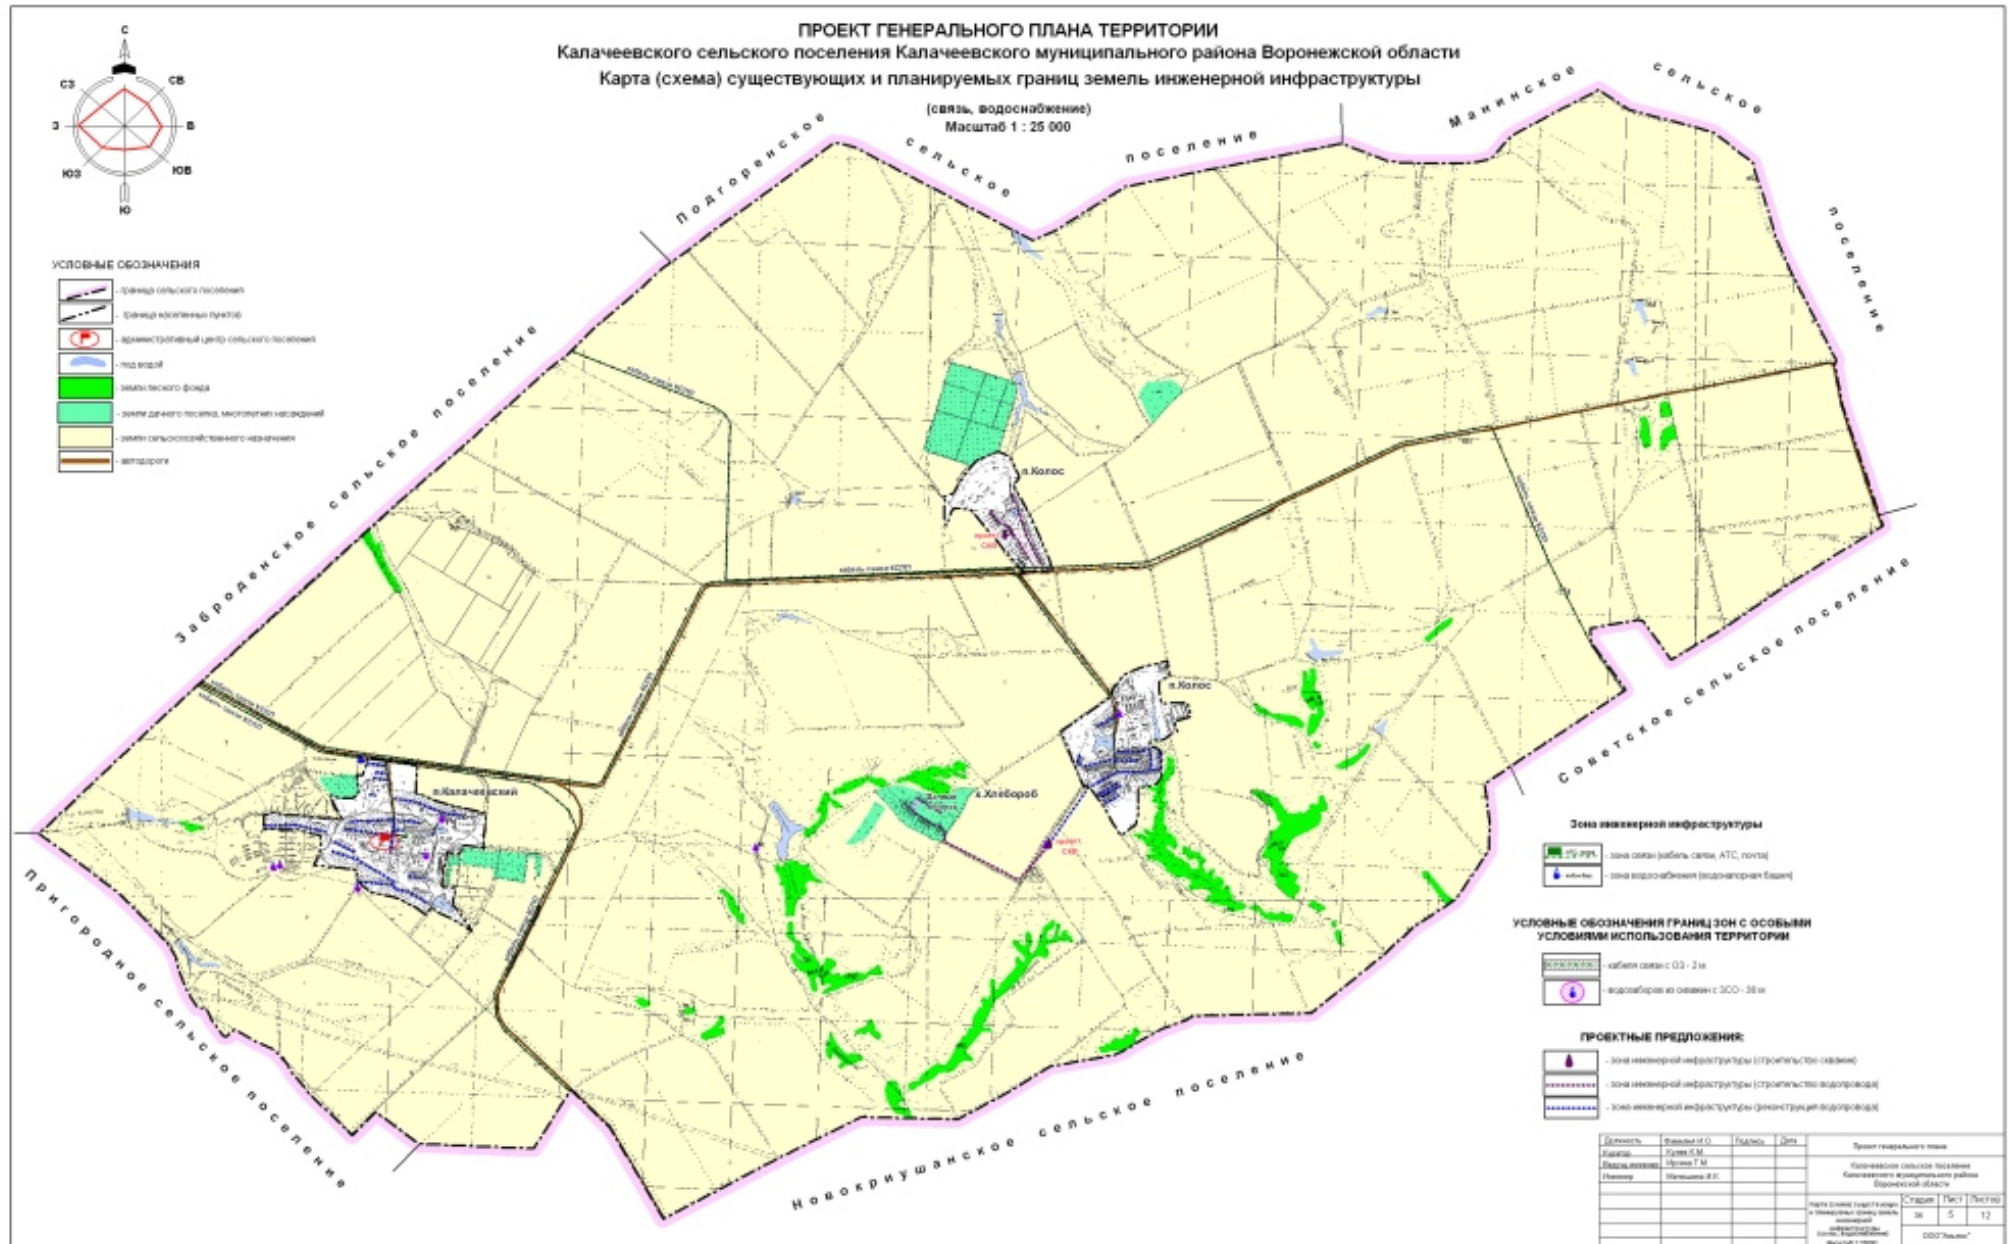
ПРОЕКТ ГЕНЕРАЛЬНОГО ПЛАНА ТЕРРИТОРИИ
Калачеевского сельского поселения Калачеевского муниципального района Воронежской области
Карта (схема) существующих и планируемых границ земель инженерной инфраструктуры

(связь, водоснабжение)
Масштаб 1 : 25 000

С
СВ
В
ЮВ
Ю
ЮЗ
З
СЗ

УСЛОВНЫЕ ОБОЗНАЧЕНИЯ
- граница сельского поселения
- граница населенных пунктов
- административный центр сельского поселения
- под водой
- земли лесного фонда
- земли дачного поселка, многолетних насаждений
- земли сельскохозяйственного назначения
- автодороги

Подгоренское сельское поселение
Манинское сельское поселение
Заброденское сельское поселение
Советское сельское поселение
Пригородное сельское поселение
Новокриушанское сельское поселение

п.Колос
п.Колос
п.Калачеевский
х.Хлебороб
проект СКВ
проект СКВ

Зона инженерной инфраструктуры
- зона связи (кабель связи, АТС, почта)
- зона водоснабжения (водонапорная башня)

УСЛОВНЫЕ ОБОЗНАЧЕНИЯ ГРАНИЦ ЗОН С ОСОБЫМИ УСЛОВИЯМИ ИСПОЛЬЗОВАНИЯ ТЕРРИТОРИИ
- кабели связи с ОЗ - 2 м
- водозаборы из скважин с ЗСО - 30 м

ПРОЕКТНЫЕ ПРЕДЛОЖЕНИЯ:
- зона инженерной инфраструктуры (строительство скважин)
- зона инженерной инфраструктуры (строительство водопровода)
- зона инженерной инфраструктуры (реконструкция водопровода)

| Должность | Фамилия И.О. | Подпись | Дата | Проект генерального плана |
|---|---|---|---|---|
| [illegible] | Кулик К.М. | | | Калачеевское сельское поселение Калачеевского муниципального района Воронежской области |
| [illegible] | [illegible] | | | |
| Инженер | Малышева И.К. | | | |

| Стадия | Лист | Листов |
|---|---|---|
| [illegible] | 5 | 12 |

ООО"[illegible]"